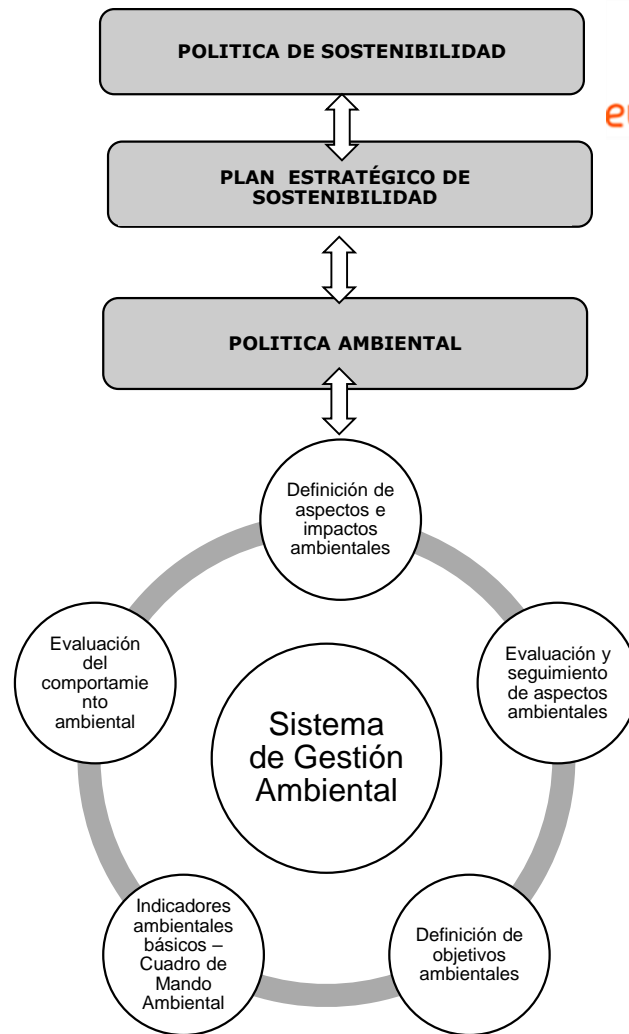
POLITICA DE SOSTENIBILIDAD

e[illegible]

PLAN ESTRATÉGICO DE SOSTENIBILIDAD

POLITICA AMBIENTAL

Definición de aspectos e impactos ambientales

Evaluación y seguimiento de aspectos ambientales

Definición de objetivos ambientales

Indicadores ambientales básicos – Cuadro de Mando Ambiental

Evaluación del comportamiento ambiental

Sistema de Gestión Ambiental